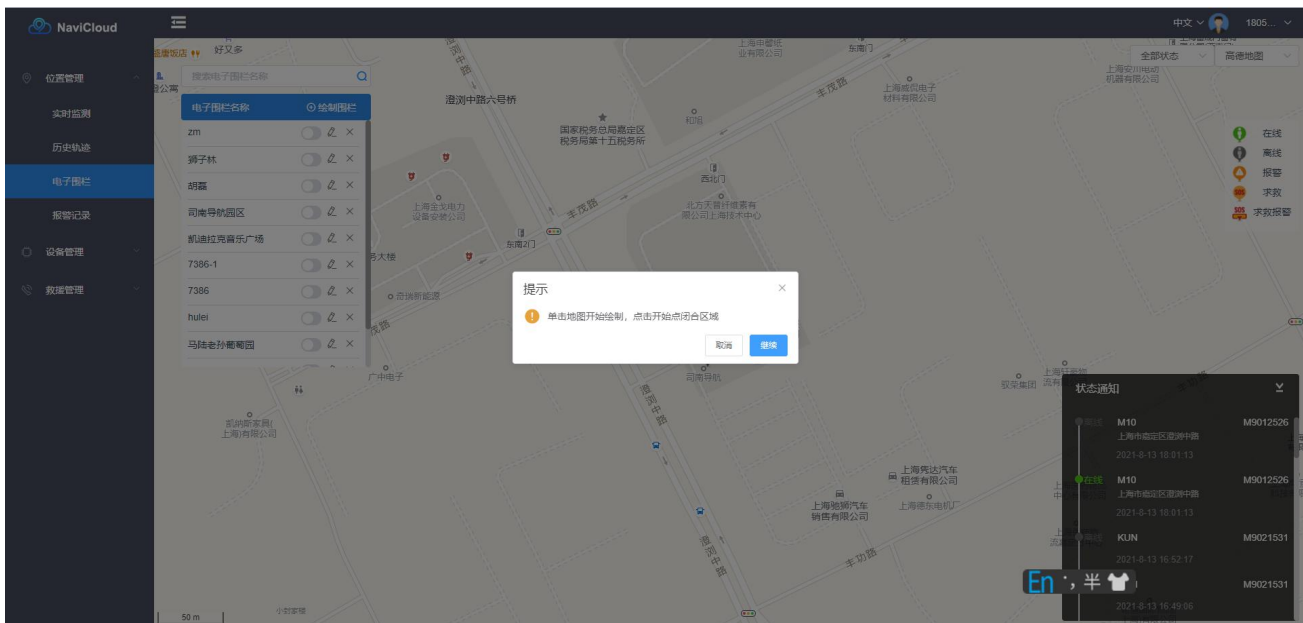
NaviCloud

中文 1805...

位置管理
实时监测
历史轨迹
电子围栏
报警记录
设备管理
救援管理

搜索电子围栏名称

| 电子围栏名称 | ⊙ 绘制围栏 |
|---|---|
| zm | |
| 狮子林 | |
| 胡磊 | |
| 司南导航园区 | |
| 凯迪拉克音乐广场 | |
| 7386-1 | |
| 7386 | |
| hulei | |
| 马陆老孙葡萄园 | |

全部状态 高德地图

在线
离线
报警
求救
求救报警

澄浏中路六号桥
国家税务总局嘉定区税务局第十五税务所
丰茂路
和裕
西北门
北方天普计量表有限公司上海技术中心
上海全戈电力设备安装公司
东南2门
上海成倪电子材料有限公司
上海安川电动机器有限公司
东南门
广中电子
司南导航
凯纳斯家具(上海)有限公司
上海宪达汽车租赁有限公司
上海驰骋汽车销售有限公司
上海德东电机厂
丰功路
澄浏中路
50 m

提示
单击地图开始绘制，点击开始点闭合区域
取消 继续

状态通知
离线 M10 M9012526 上海市嘉定区澄浏中路 2021-8-13 18:01:13
在线 M10 M9012526 上海市嘉定区澄浏中路 2021-8-13 18:01:13
离线 KUN M9021531 2021-8-13 16:52:17
M9021531 2021-8-13 16:49:06

En °, 半